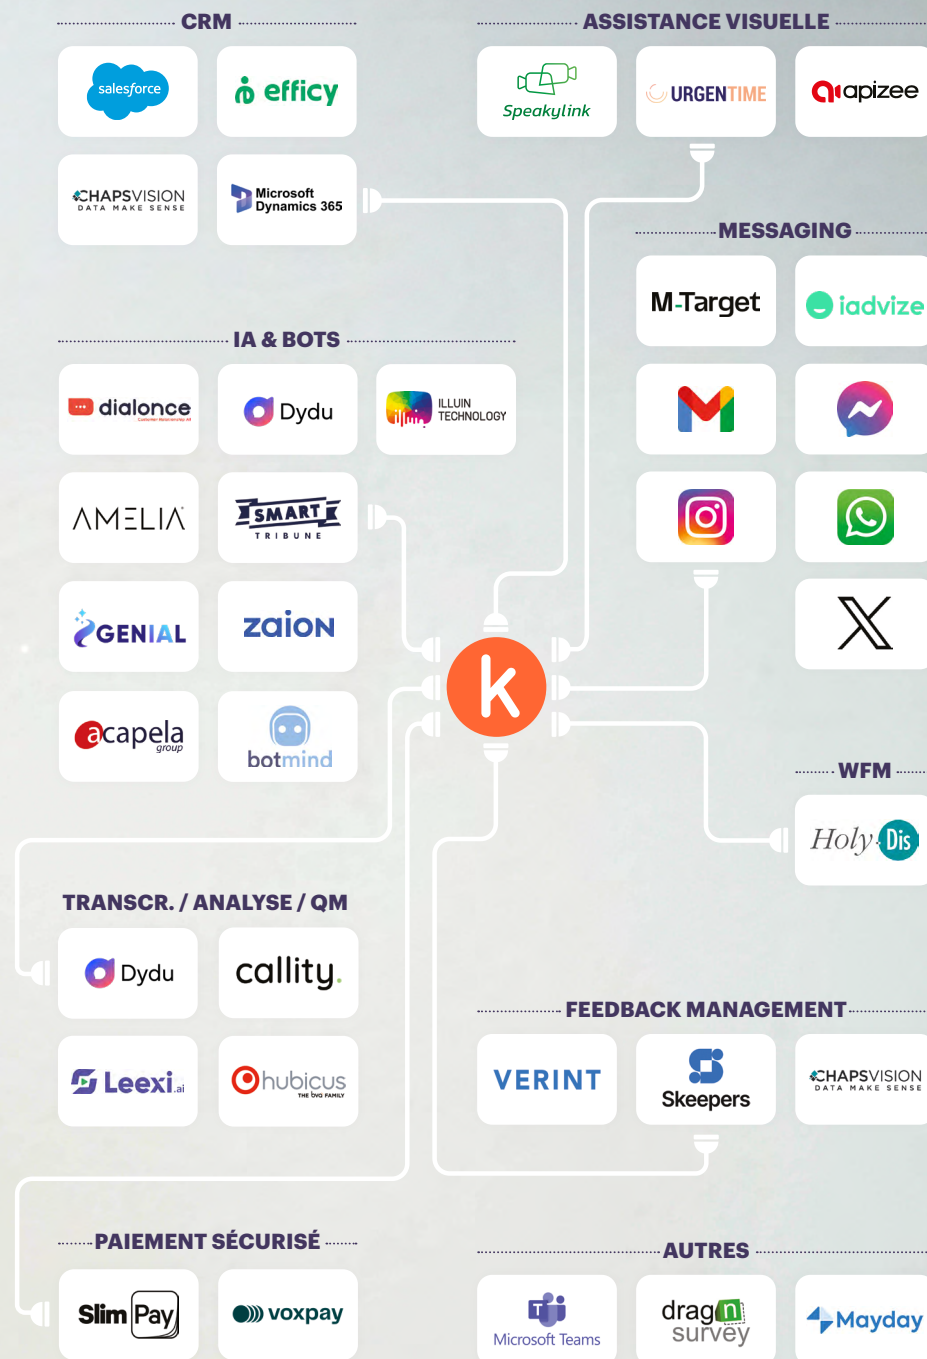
CRM

salesforce

efficy

CHAPSVISION
DATA MAKE SENSE

Microsoft Dynamics 365

ASSISTANCE VISUELLE

Speakylink

URGENTIME

apizee

MESSAGING

M-Target

iadvize

IA & BOTS

dialonce

Dydu

ILLUIN TECHNOLOGY

AMELIA

SMART TRIBUNE

GENIAL

zaion

acapela group

botmind

k

WFM

HolyDis

TRANSCR. / ANALYSE / QM

Dydu

callity.

Leexi.ai

hubicus
THE bva FAMILY

FEEDBACK MANAGEMENT

VERINT

Skeepers

CHAPSVISION
DATA MAKE SENSE

PAIEMENT SÉCURISÉ

Slim Pay

voxpay

AUTRES

Microsoft Teams

drag n survey

Mayday